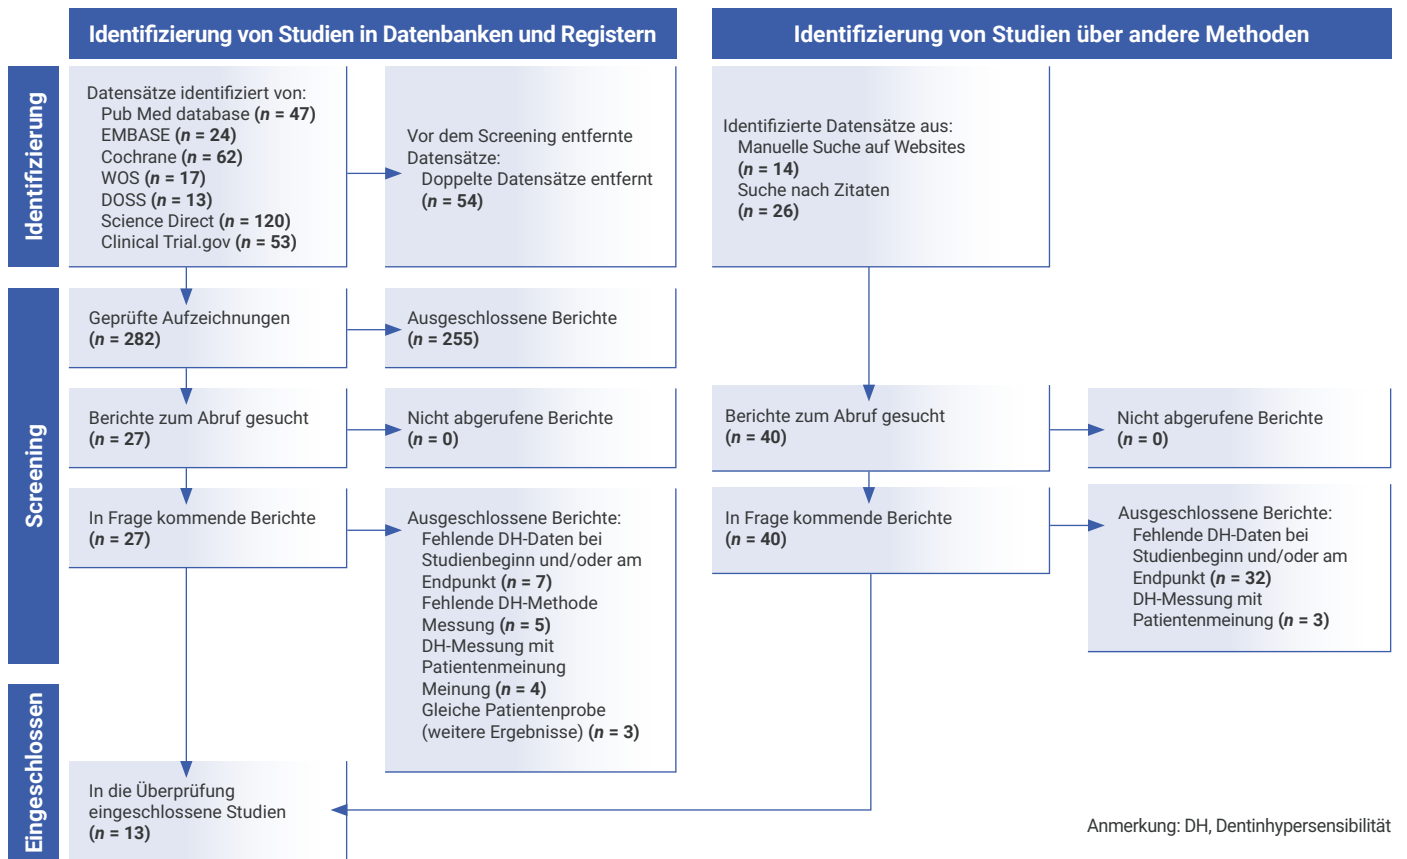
Identifizierung von Studien in Datenbanken und Registern

Identifizierung von Studien über andere Methoden

Identifizierung

Datensätze identifiziert von:
Pub Med database (*n* = 47)
EMBASE (*n* = 24)
Cochrane (*n* = 62)
WOS (*n* = 17)
DOSS (*n* = 13)
Science Direct (*n* = 120)
Clinical Trial.gov (*n* = 53)

Vor dem Screening entfernte Datensätze:
Doppelte Datensätze entfernt (*n* = 54)

Identifizierte Datensätze aus:
Manuelle Suche auf Websites (*n* = 14)
Suche nach Zitaten (*n* = 26)

Screening

Geprüfte Aufzeichnungen (*n* = 282)

Ausgeschlossene Berichte (*n* = 255)

Berichte zum Abruf gesucht (*n* = 27)

Nicht abgerufene Berichte (*n* = 0)

Berichte zum Abruf gesucht (*n* = 40)

Nicht abgerufene Berichte (*n* = 0)

In Frage kommende Berichte (*n* = 27)

Ausgeschlossene Berichte:
Fehlende DH-Daten bei Studienbeginn und/oder am Endpunkt (*n* = 7)
Fehlende DH-Methode Messung (*n* = 5)
DH-Messung mit Patientenmeinung
Meinung (*n* = 4)
Gleiche Patientenprobe (weitere Ergebnisse) (*n* = 3)

In Frage kommende Berichte (*n* = 40)

Ausgeschlossene Berichte:
Fehlende DH-Daten bei Studienbeginn und/oder am Endpunkt (*n* = 32)
DH-Messung mit Patientenmeinung (*n* = 3)

Eingeschlossen

In die Überprüfung eingeschlossene Studien (*n* = 13)

Anmerkung: DH, Dentinhypersensibilität